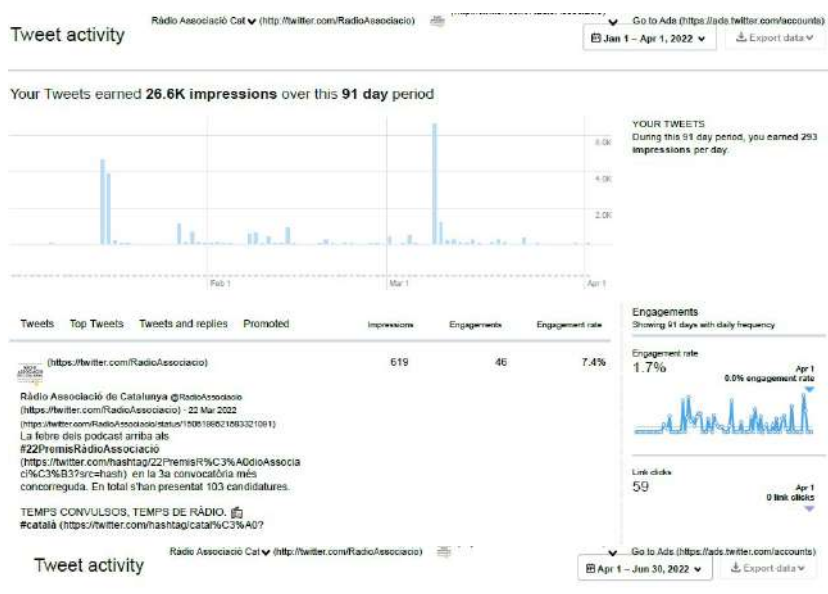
Tweet activity

Ràdio Associació Cat (http://twitter.com/RadioAssociacio)

Go to Ads (https://ads.twitter.com/accounts)

Jan 1 – Apr 1, 2022

Export data

Your Tweets earned 26.6K impressions over this 91 day period

6.0K
4.0K
2.0K

Feb 1
Mar 1
Apr 1

YOUR TWEETS
During this 91 day period, you earned 293 impressions per day.

Tweets Top Tweets Tweets and replies Promoted

Impressions Engagements Engagement rate

(https://twitter.com/RadioAssociacio) 619 46 7.4%

Ràdio Associació de Catalunya @RadioAssociacio (https://twitter.com/RadioAssociacio) · 22 Mar 2022 (https://twitter.com/RadioAssociacio/status/1506186621893321081)
La febre dels podcast arriba als #22PremisRàdioAssociació (https://twitter.com/hashtag/22PremisR%C3%A0dioAssociaci%C3%B3?src=hash) en la 3a convocatòria més concorreguda. En total s'han presentat 103 candidatures.

TEMPS CONVULSOS, TEMPS DE RÀDIO.
#català (https://twitter.com/hashtag/catal%C3%A0?

Engagements
Showing 91 days with daily frequency

Engagement rate
1.7%
Apr 1
0.0% engagement rate

Link clicks
59
Apr 1
0 link clicks

Ràdio Associació Cat (http://twitter.com/RadioAssociacio)

Go to Ads (https://ads.twitter.com/accounts)

Tweet activity

Apr 1 – Jun 30, 2022

Export data